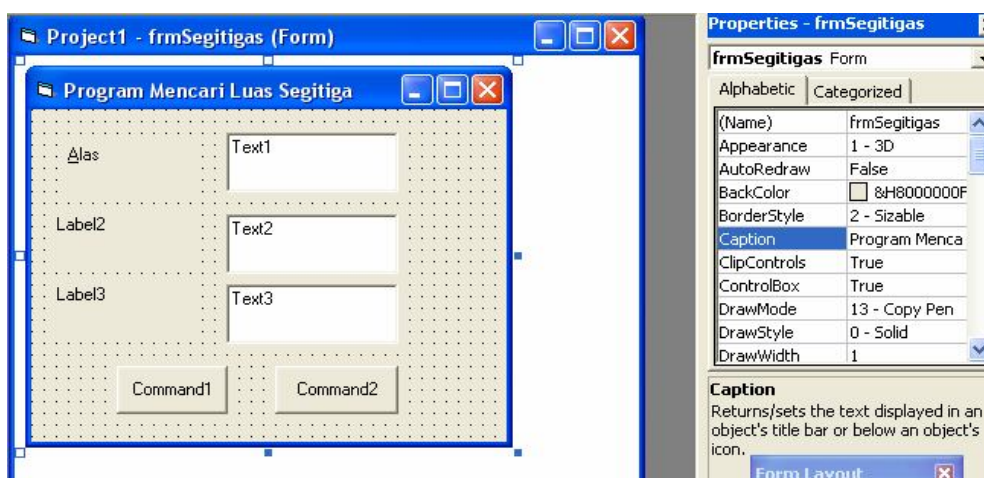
Project1 - frmSegitigas (Form)

Program Mencari Luas Segitiga

Alas
Text1
Label2
Text2
Label3
Text3
Command1
Command2

Properties - frmSegitigas
frmSegitigas Form
Alphabetic | Categorized

| (Name) | frmSegitigas |
|---|---|
| Appearance | 1 - 3D |
| AutoRedraw | False |
| BackColor | &H8000000F |
| BorderStyle | 2 - Sizable |
| Caption | Program Menca |
| ClipControls | True |
| ControlBox | True |
| DrawMode | 13 - Copy Pen |
| DrawStyle | 0 - Solid |
| DrawWidth | 1 |

Caption
Returns/sets the text displayed in an object's title bar or below an object's icon.

Form Layout